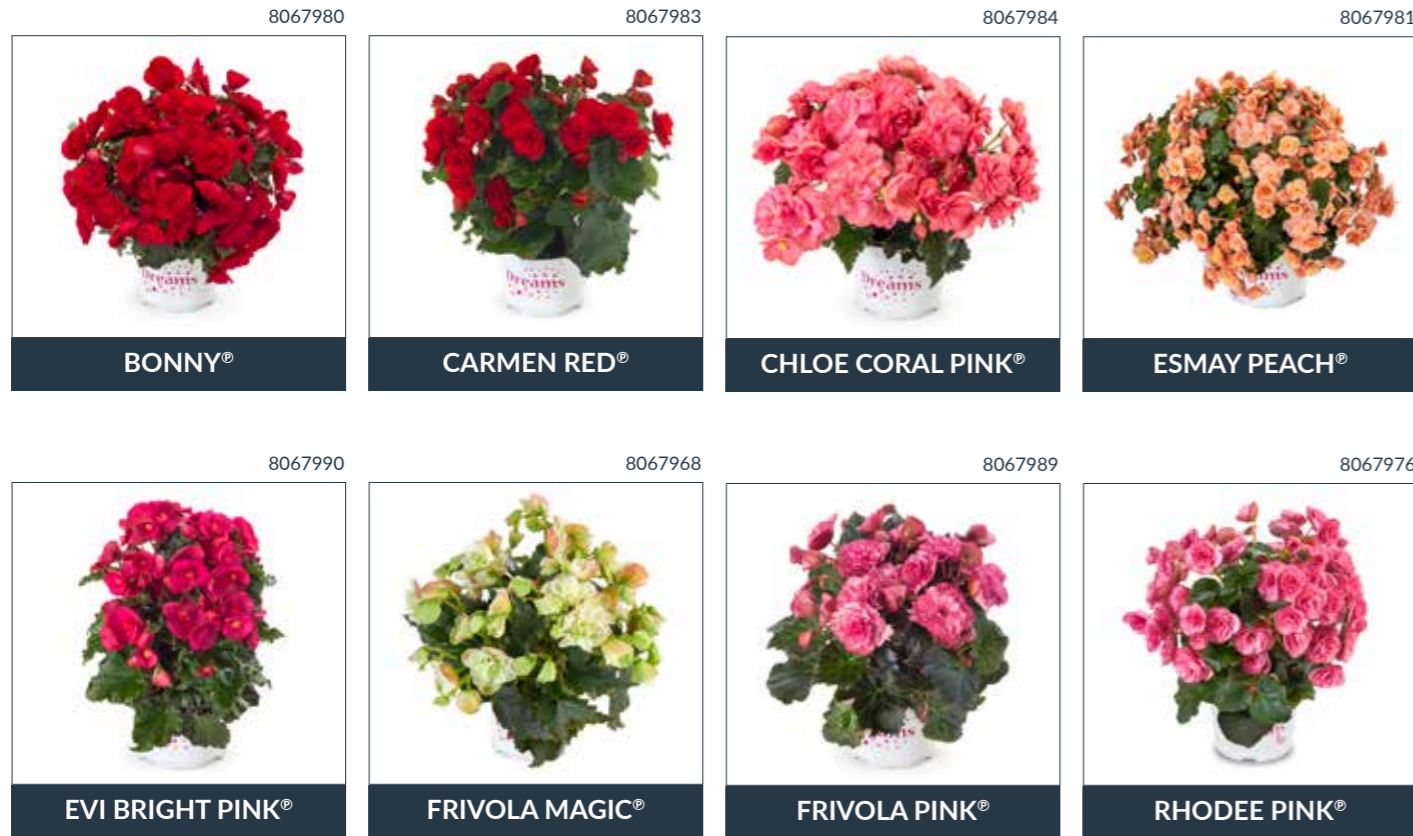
8067980

Dreams

BONNY®

8067983

Dreams

CARMEN RED®

8067984

Dreams

CHLOE CORAL PINK®

8067981

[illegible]

ESMAY PEACH®

8067990

EVI BRIGHT PINK®

8067968

FRIVOLA MAGIC®

8067989

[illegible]

FRIVOLA PINK®

8067976

RHODEE PINK®